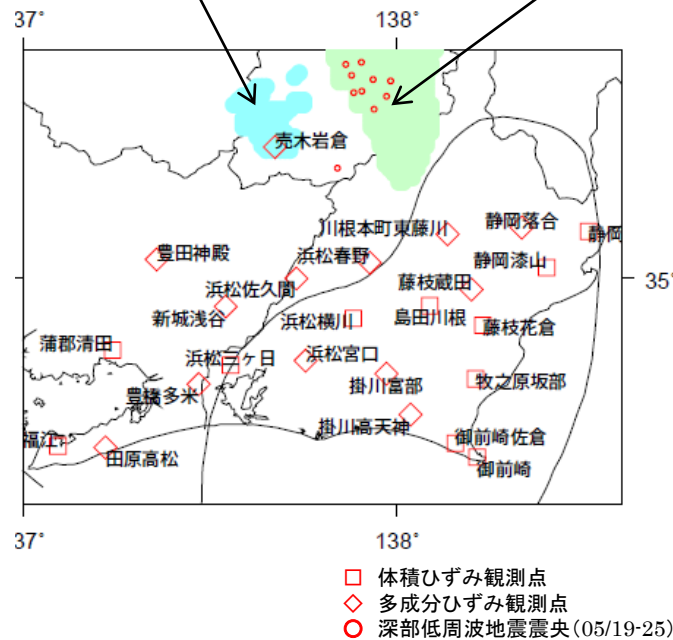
37°
138°
売木岩倉
川根本町東藤川
静岡落合
静岡
豊田神殿
浜松春野
静岡漆山
35°
浜松佐久間
藤枝蔵田
新城浅谷
浜松横川
島田川根
藤枝花倉
蒲郡清田
浜松三ヶ日
浜松宮口
掛川富部
牧之原坂部
豊橋多米
掛川高天神
福江
御前崎佐倉
田原高松
御前崎
37°
138°
□ 体積ひずみ観測点
◇ 多成分ひずみ観測点
○ 深部低周波地震震央(05/19-25)